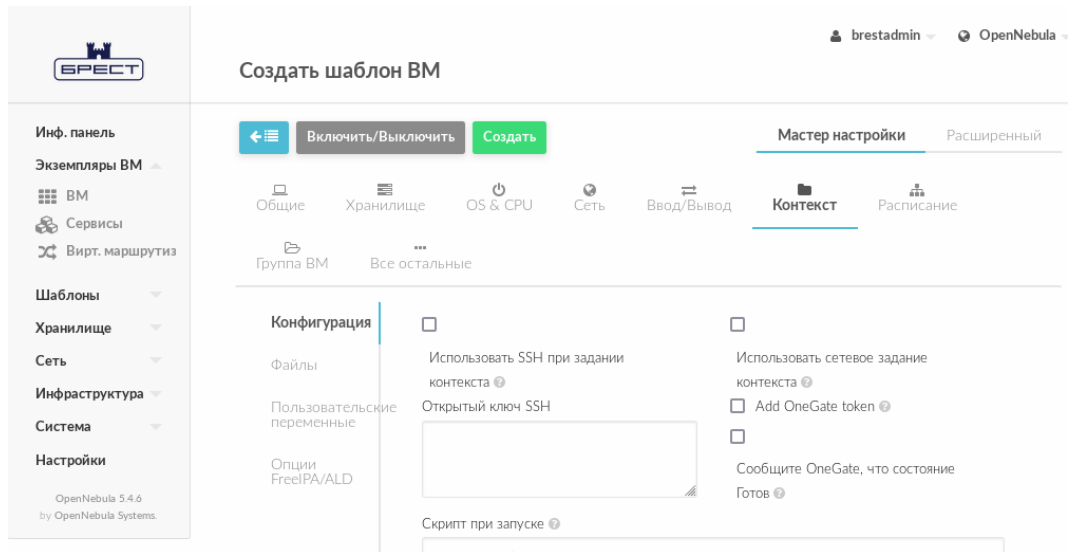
БРЕСТ

brestadmin OpenNebula

Создать шаблон ВМ

Инф. панель
Экземпляры ВМ
ВМ
Сервисы
Вирт. маршрутиз
Шаблоны
Хранилище
Сеть
Инфраструктура
Система
Настройки

OpenNebula 5.4.6
by OpenNebula Systems.

Включить/Выключить
Создать

Мастер настройки
Расширенный

Общие
Хранилище
OS & CPU
Сеть
Ввод/Вывод
Контекст
Расписание
Группа ВМ
Все остальные

Конфигурация
Файлы
Пользовательские переменные
Опции FreeIPA/ALD

Использовать SSH при задании контекста
Открытый ключ SSH

Использовать сетевое задание контекста
Add OneGate token

Сообщите OneGate, что состояние Готов

Скрипт при запуске